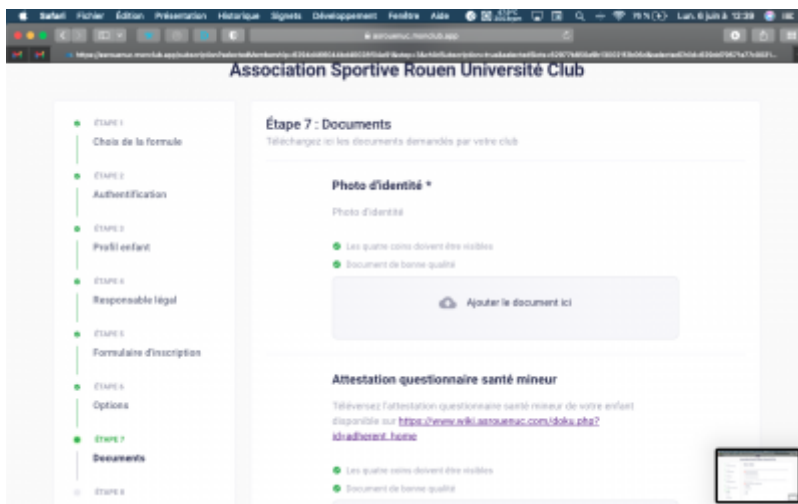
Safari Fichier Édition Présentation Historique Signets Développement Fenêtre Aide

Lun. 6 juin à 12:39

asruemuc.monclub.app

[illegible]

Association Sportive Rouen Université Club

ÉTAPE 1
Choix de la formule

ÉTAPE 2
Authentification

ÉTAPE 3
Profil enfant

ÉTAPE 4
Responsable légal

ÉTAPE 5
Formulaire d'inscription

ÉTAPE 6
Options

ÉTAPE 7
Documents

ÉTAPE 8

Étape 7 : Documents
Téléchargez ici les documents demandés par votre club

Photo d'identité *
Photo d'identité

Les quatre coins doivent être visibles
Document de bonne qualité

Ajouter le document ici

Attestation questionnaire santé mineur
Téléversez l'attestation questionnaire santé mineur de votre enfant disponible sur https://www.wiki.asruemuc.com/doku.php?id=adherent_home

Les quatre coins doivent être visibles
Document de bonne qualité